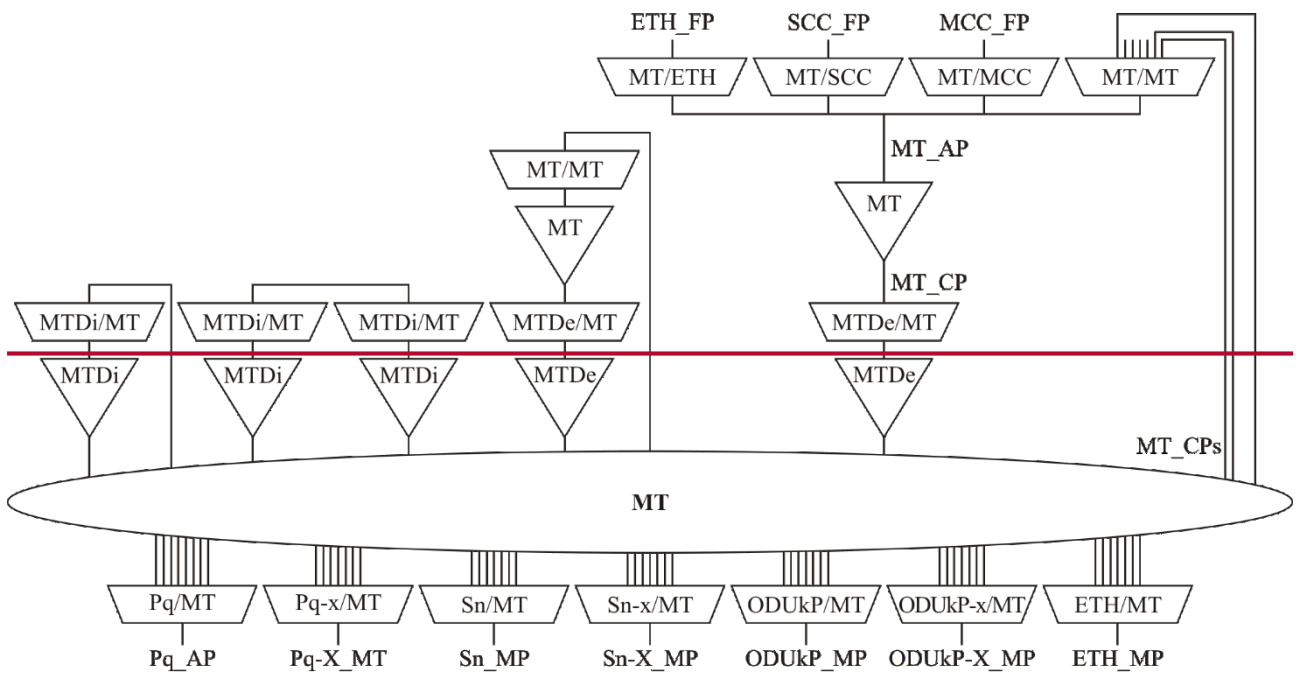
ETH_FP
SCC_FP
MCC_FP
MT/ETH
MT/SCC
MT/MCC
MT/MT
MT_AP
MT/MT
MT
MT
MT_CP
MTDi/MT
MTDi/MT
MTDi/MT
MTDe/MT
MTDe/MT
MTDi
MTDi
MTDi
MTDe
MTDe
MT_CPs
MT
Pq/MT
Pq-x/MT
Sn/MT
Sn-x/MT
ODUkP/MT
ODUkP-x/MT
ETH/MT
Pq_AP
Pq-X_MT
Sn_MP
Sn-X_MP
ODUkP_MP
ODUkP-X_MP
ETH_MP